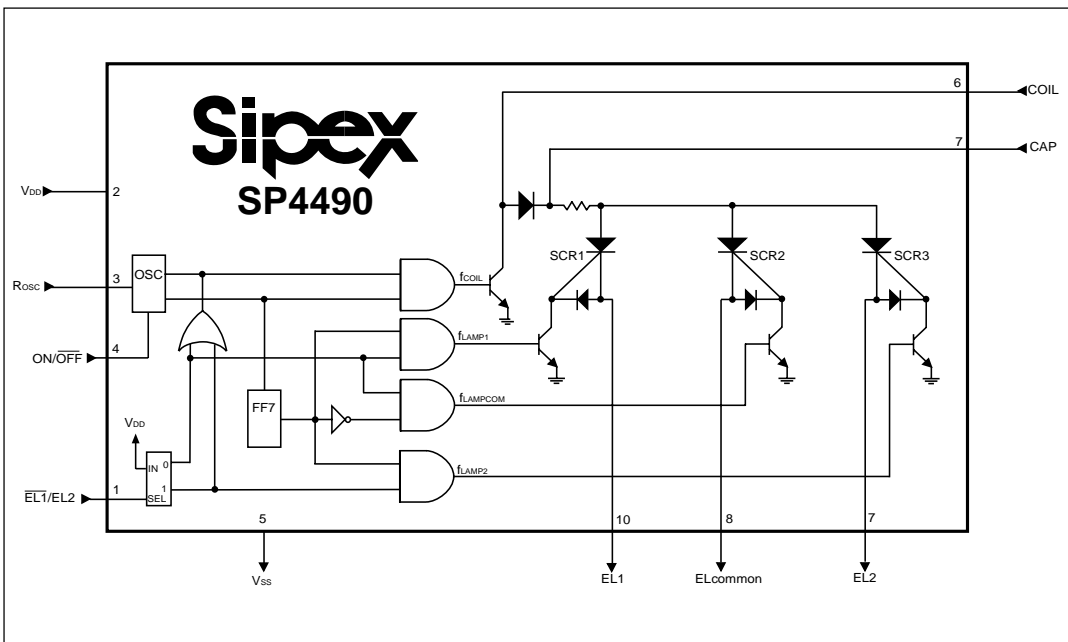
Sipex
SP4490

6 COIL
7 CAP
$V_{DD}$ 2
$R_{OSC}$ 3 OSC
ON/$\overline{OFF}$ 4
$f_{COIL}$
SCR1
SCR2
SCR3
$f_{LAMP1}$
$f_{LAMPCOM}$
$f_{LAMP2}$
FF7
$V_{DD}$
IN 0
1
SEL
$\overline{EL1}$/EL2 1
5
$V_{SS}$
10
EL1
8
ELcommon
7
EL2